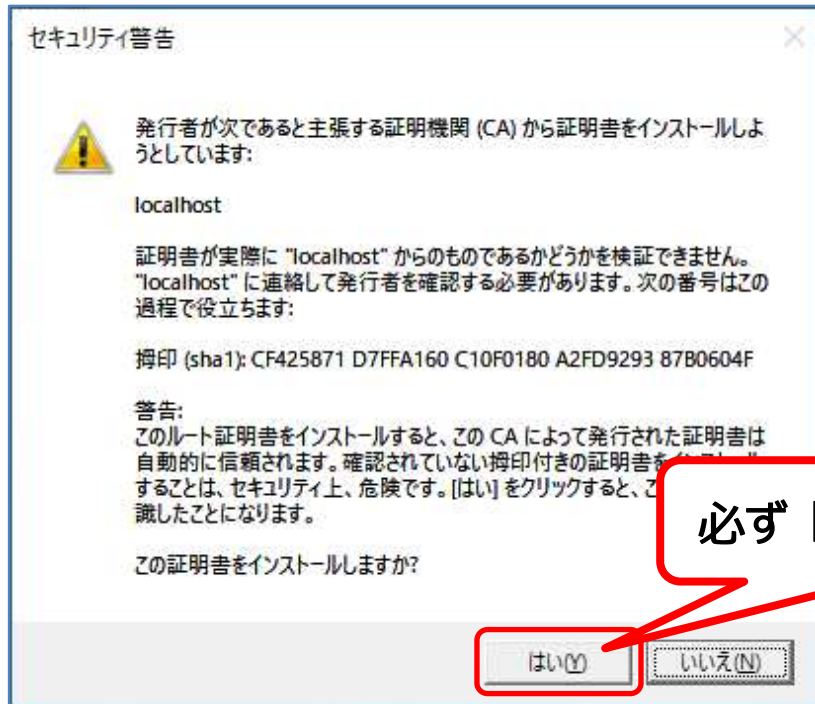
セキュリティ警告

発行者が次であると主張する証明機関 (CA) から証明書をインストールしようとしています:

localhost

証明書が実際に "localhost" からのものであるかどうかを検証できません。"localhost" に連絡して発行者を確認する必要があります。次の番号はこの過程で役立ちます:

拇印 (sha1): CF425871 D7FFA160 C10F0180 A2FD9293 87B0604F

警告:
このルート証明書をインストールすると、この CA によって発行された証明書は自動的に信頼されます。確認されていない拇印付きの証明書を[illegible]することは、セキュリティ上、危険です。[はい] をクリックすると、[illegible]識したことになります。

この証明書をインストールしますか?

必ず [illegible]

はい(Y)

いいえ(N)